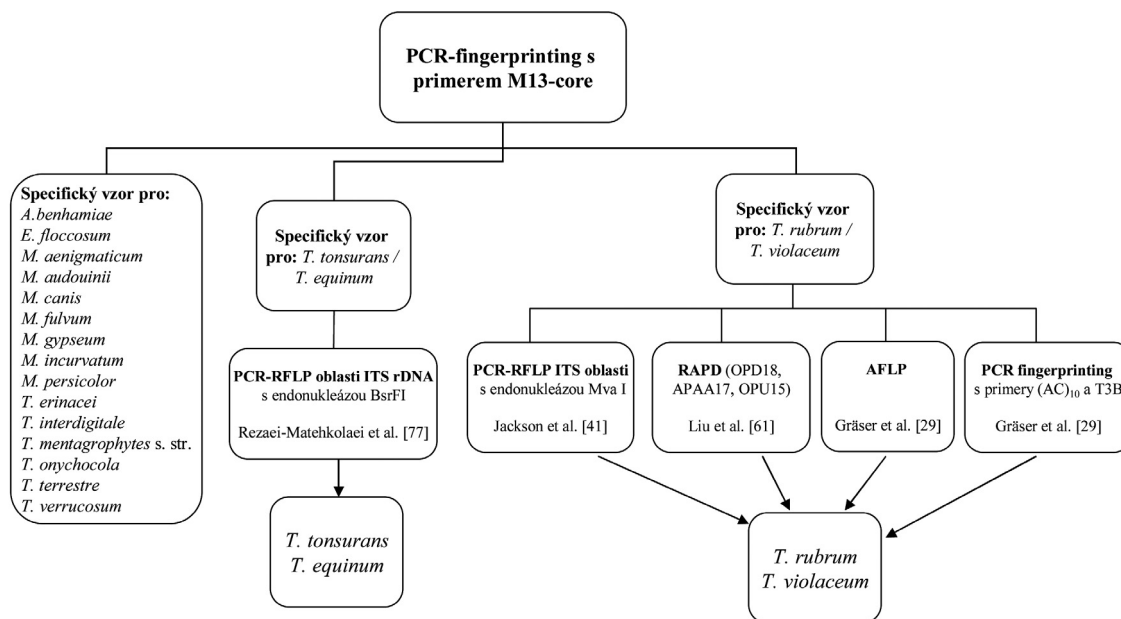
PCR-fingerprinting s primerem M13-core

Specifický vzor pro:
A.benhamiae
E. floccosum
M. aenigmaticum
M. audouinii
M. canis
M. fulvum
M. gypseum
M. incurvatum
M. persicolor
T. erinacei
T. interdigitale
T. mentagrophytes s. str.
T. onychocola
T. terrestre
T. verrucosum

Specifický vzor pro: T. tonsurans / T. equinum

PCR-RFLP oblasti ITS rDNA s endonukleázou BsrFI
Rezaei-Matehkolaei et al. [77]

T. tonsurans
T. equinum

Specifický vzor pro: T. rubrum / T. violaceum

PCR-RFLP ITS oblasti s endonukleázou Mva I
Jackson et al. [41]

RAPD (OPD18, APAA17, OPU15)
Liu et al. [61]

AFLP
Gräser et al. [29]

PCR fingerprinting s primery $(AC)_{10}$ a T3B
Gräser et al. [29]

T. rubrum
T. violaceum